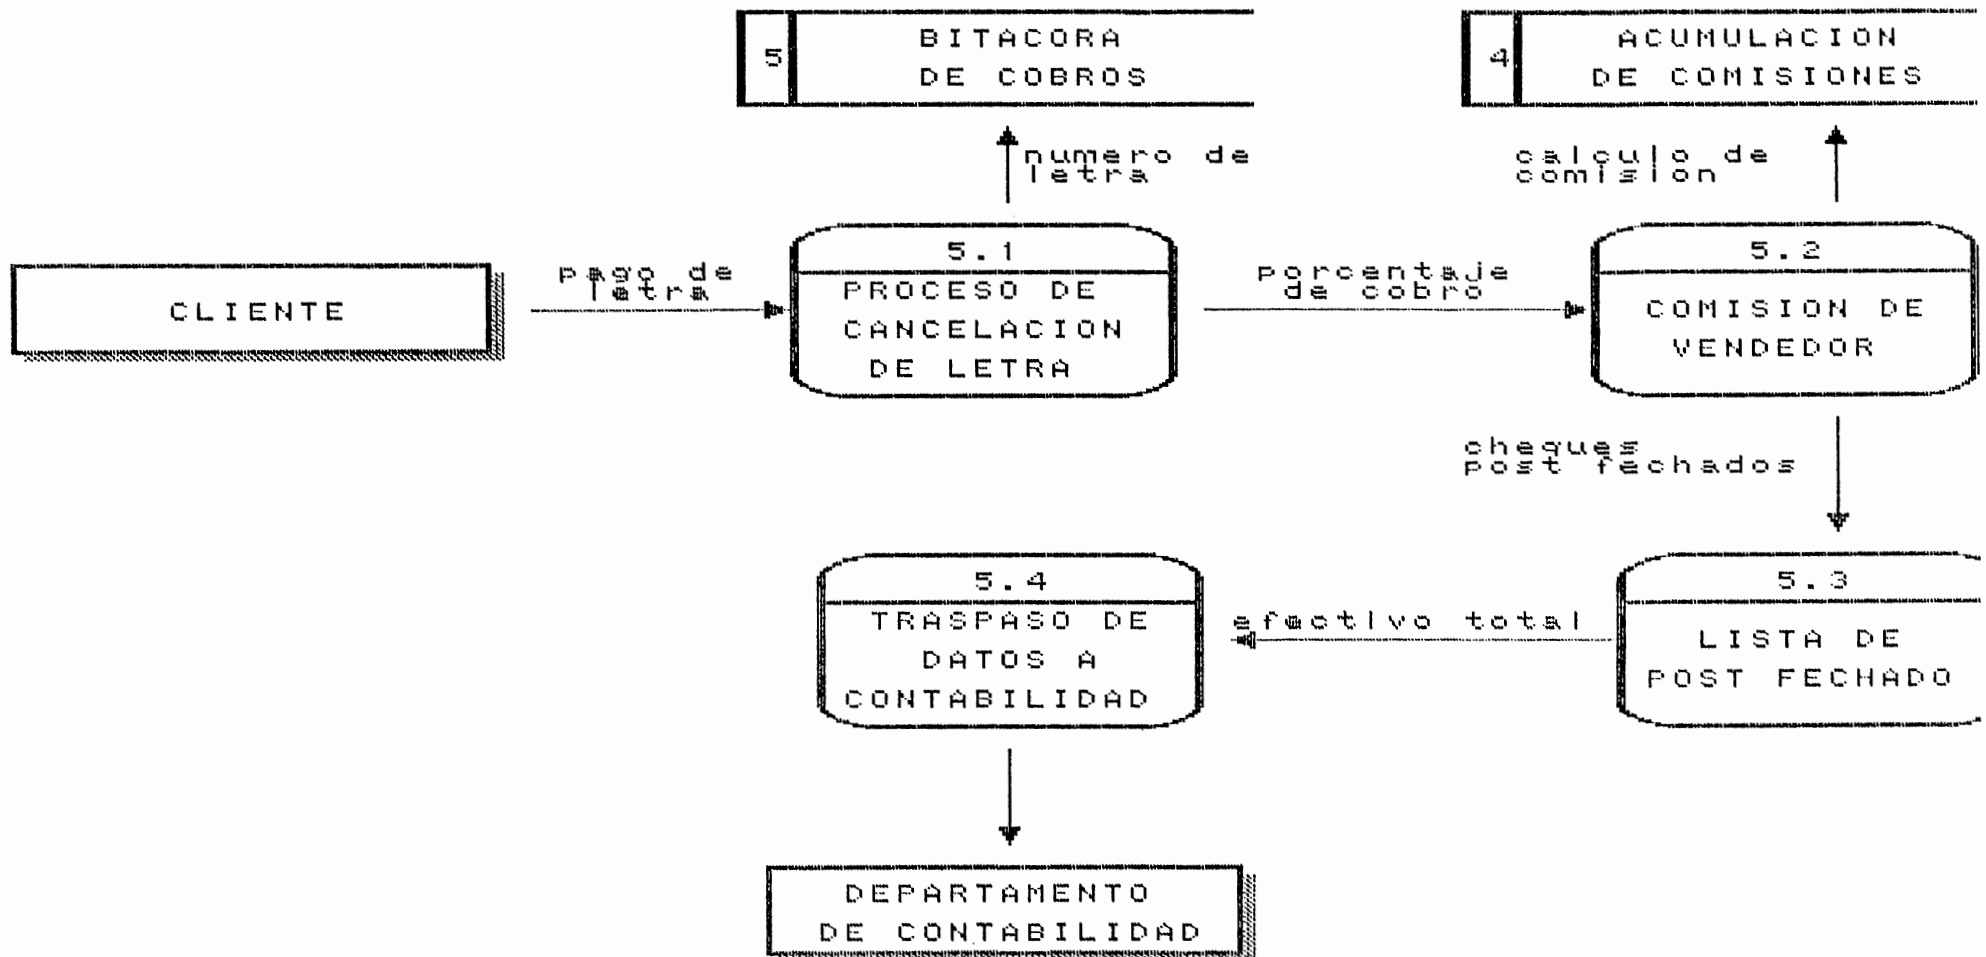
5 BITACORA DE COBROS

4 ACUMULACION DE COMISIONES

numero de letra

calculo de comision

CLIENTE

pago de letra

5.1
PROCESO DE CANCELACION DE LETRA

porcentaje de cobro

5.2
COMISION DE VENDEDOR

cheques post fechados

5.4
TRASPASO DE DATOS A CONTABILIDAD

efectivo total

5.3
LISTA DE POST FECHADO

DEPARTAMENTO DE CONTABILIDAD